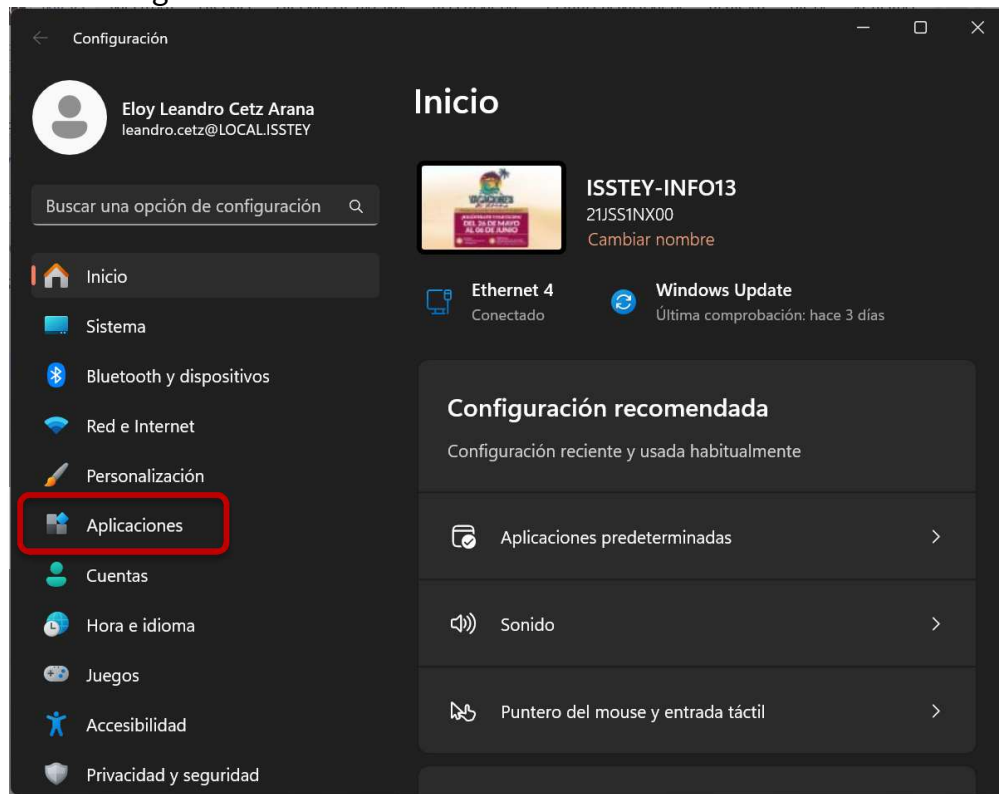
Configuración

Eloy Leandro Cetz Arana
leandro.cetz@LOCAL.ISSTEY

Buscar una opción de configuración

Inicio
Sistema
Bluetooth y dispositivos
Red e Internet
Personalización
Aplicaciones
Cuentas
Hora e idioma
Juegos
Accesibilidad
Privacidad y seguridad

Inicio

DEL 26 DE MAYO AL 06 DE JUNIO

ISSTEY-INFO13
21JSS1NX00
Cambiar nombre

Ethernet 4
Conectado

Windows Update
Última comprobación: hace 3 días

Configuración recomendada
Configuración reciente y usada habitualmente

Aplicaciones predeterminadas
Sonido
Puntero del mouse y entrada táctil